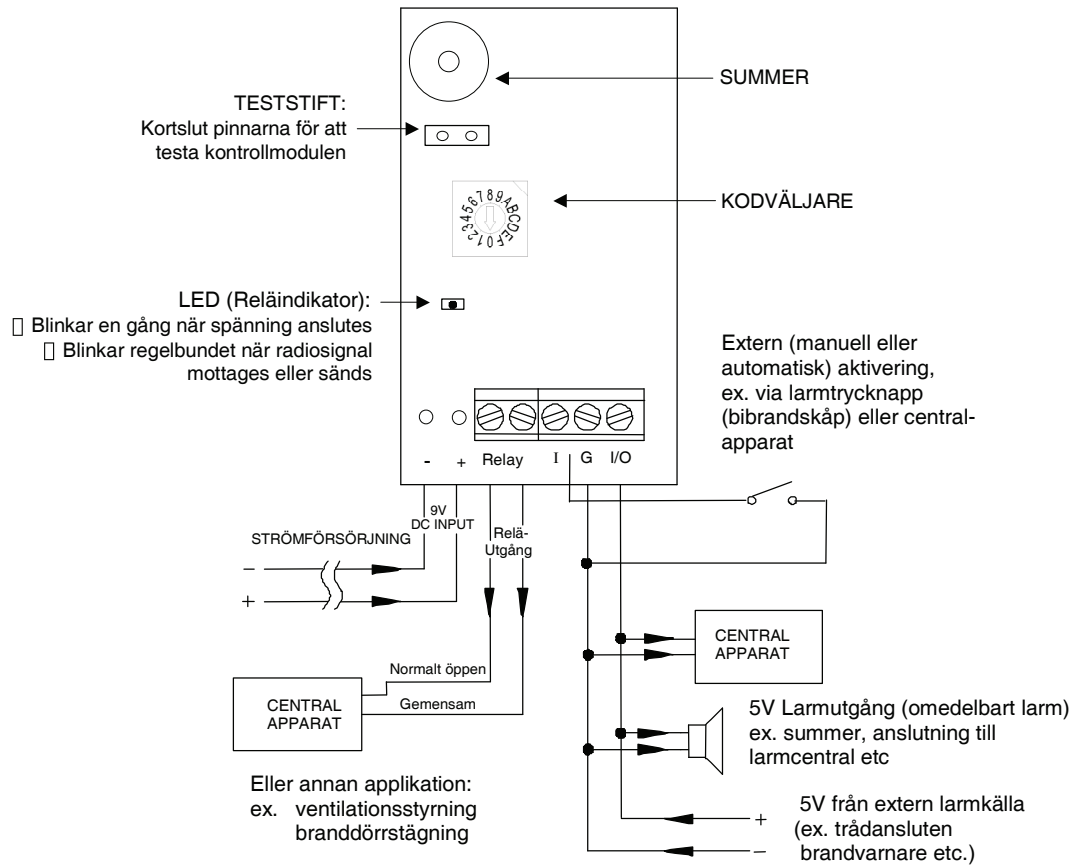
SUMMER

TESTSTIFT:
Kortslut pinnarna för att testa kontrollmodulen

KODVÄLJARE

23456789ABCDEF01

LED (Reläindikator):
 Blinkar en gång när spänning anslutes
 Blinkar regelbundet när radiosignal mottages eller sänds

Extern (manuell eller automatisk) aktivering, ex. via larmtrycknapp (bibrandskåp) eller centralapparat

- + Relay I G I/O

9V
DC INPUT

STRÖMFÖRSÖRJNING

–
+

Relä-
Utgång

CENTRAL
APPARAT

Normalt öppen

Gemensam

CENTRAL
APPARAT

5V Larmutgång (omedelbart larm)
ex. summer, anslutning till larmcentral etc

Eller annan applikation:
ex. ventilationsstyrning
branddörrstägning

5V från extern larmkälla
(ex. trådansluten brandvarnare etc.)

+
–